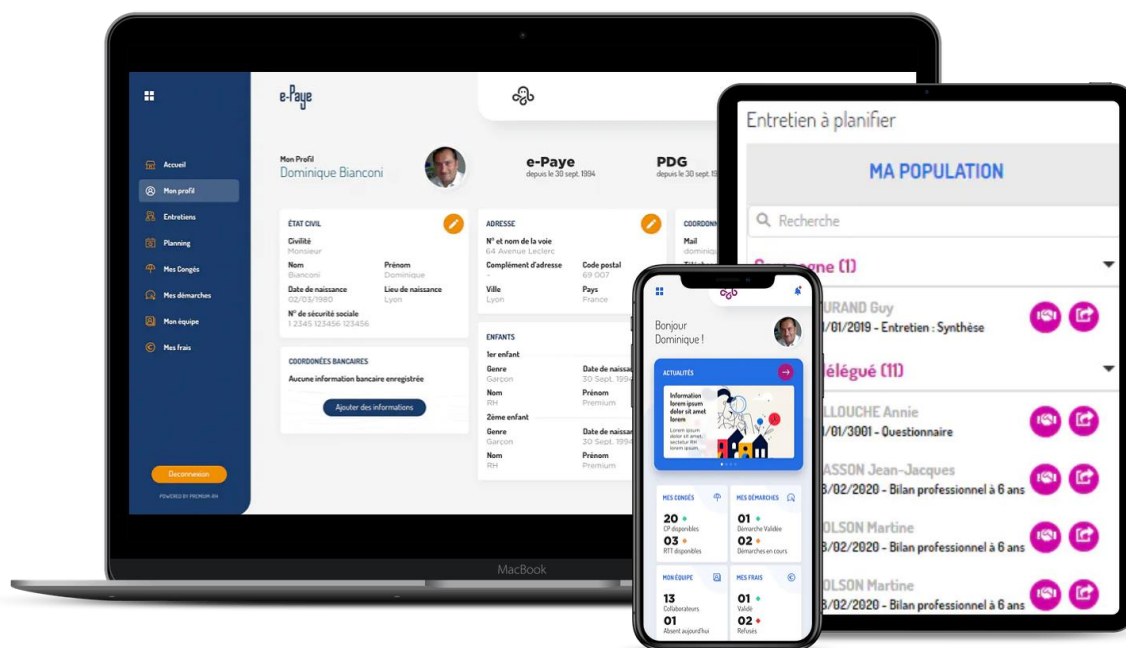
e-Paye

Accueil
Mon profil
Entretiens
Planning
Mes Congés
Mes démarches
Mon équipe
Mes frais

Deconnexion
POWERED BY PREMIUM-RH

Mon Profil
Dominique Bianconi

e-Paye
depuis le 30 sept. 1994

PDG
depuis le 30 sept. 1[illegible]

ÉTAT CIVIL
Civilité
Monsieur
Nom
Bianconi
Prénom
Dominique
Date de naissance
02/03/1980
Lieu de naissance
Lyon
N° de sécurité sociale
1 2345 123456 123456

COORDONNÉES BANCAIRES
Aucune information bancaire enregistrée
Ajouter des informations

ADRESSE
N° et nom de la voie
64 Avenue Leclerc
Complément d'adresse
-
Code postal
69 007
Ville
Lyon
Pays
France

COORDONN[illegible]
Mail
dominiq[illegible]

ENFANTS
1er enfant
Genre
Garçon
Date de naissa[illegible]
30 Sept. 1994
Nom
RH
Prénom
Premium
2ème enfant
Genre
Garçon
Date de naissa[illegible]
30 Sept. 1994
Nom
RH
Prénom
Premium

MacBook

Bonjour
Dominique !

ACTUALITÉS
Information lorem ipsum dolor sit amet lorem
Lorem ipsum dolor sit amet, sectetur RH lorem ipsum

MES CONGÉS
20
CP disponibles
03
RTT disponibles

MES DÉMARCHES
01
Démarche Validée
02
Démarches en cours

MON ÉQUIPE
13
Collaborateurs
01
Absent aujourd'hui

MES FRAIS
01
Validé
02
Refusés

Entretien à planifier
MA POPULATION
Recherche
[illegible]gne (1)
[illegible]URAND Guy
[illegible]/01/2019 - Entretien : Synthèse
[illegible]élégué (11)
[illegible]LLOUCHE Annie
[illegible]/01/3001 - Questionnaire
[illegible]ASSON Jean-Jacques
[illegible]3/02/2020 - Bilan professionnel à 6 ans
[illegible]OLSON Martine
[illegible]3/02/2020 - Bilan professionnel à 6 ans
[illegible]OLSON Martine
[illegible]3/02/2020 - Bilan professionnel à 6 ans